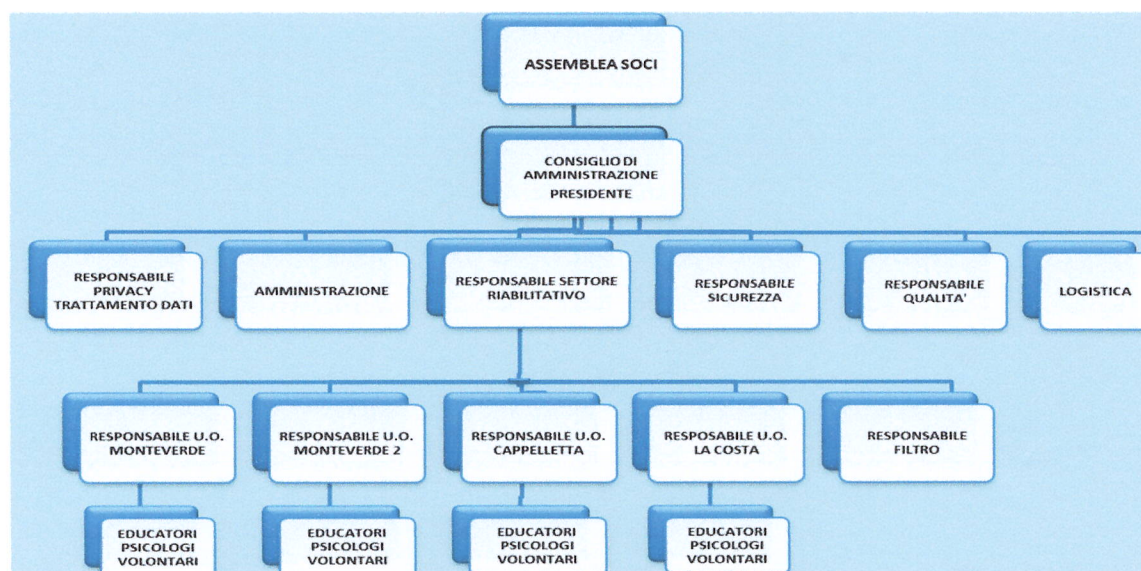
ASSEMBLEA SOCI

CONSIGLIO DI AMMINISTRAZIONE
PRESIDENTE

RESPONSABILE PRIVACY TRATTAMENTO DATI

AMMINISTRAZIONE

RESPONSABILE SETTORE RIABILITATIVO

RESPONSABILE SICUREZZA

RESPONSABILE QUALITA'

LOGISTICA

RESPONSABILE U.O. MONTEVERDE

RESPONSABILE U.O. MONTEVERDE 2

RESPONSABILE U.O. CAPPELLETTA

RESPOSABILE U.O. LA COSTA

RESPONSABILE FILTRO

EDUCATORI PSICOLOGI VOLONTARI

EDUCATORI PSICOLOGI VOLONTARI

EDUCATORI PSICOLOGI VOLONTARI

EDUCATORI PSICOLOGI VOLONTARI